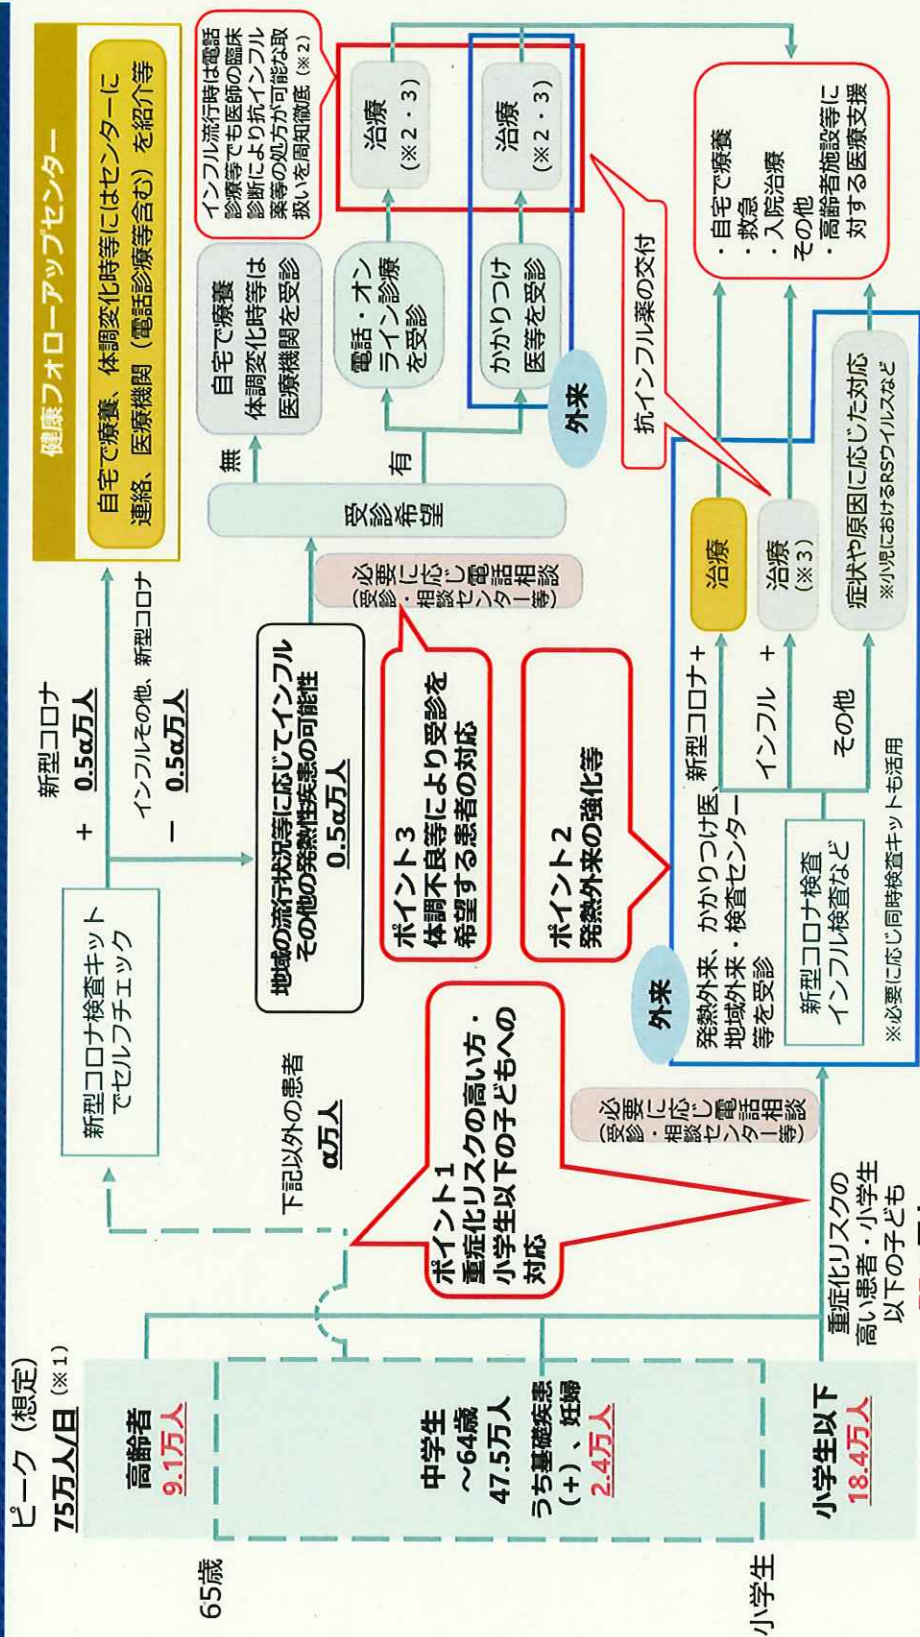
ピーク（想定）
75万人/日（※1）

65歳

高齢者
9.1万人

中学生
～64歳
47.5万人
うち基礎疾患（＋）、妊婦
2.4万人

小学生

小学生以下
18.4万人

重症化リスクの高い患者・小学生以下の子ども

下記以外の患者
α万人

新型コロナ検査キットでセルフチェック

＋
新型コロナ
0.5α万人

－
インフルその他、新型コロナ
0.5α万人

健康フォローアップセンター
自宅で療養、体調変化時等にはセンターに連絡、医療機関（電話診療等含む）を紹介等

地域の流行状況等に応じてインフルその他の発熱性疾患の可能性
0.5α万人

（必要に応じ電話相談
受診・相談センター等）

受診希望

無
自宅で療養
体調変化時等は医療機関を受診

有
電話・オンライン診療を受診

かかりつけ医等を受診

外来

治療
（※2・3）

治療
（※2・3）

インフル流行時は電話診療等でも医師の臨床診断により抗インフル薬等の処方が可能な取扱いを周知徹底（※2）

抗インフル薬の交付

ポイント1
重症化リスクの高い方・小学生以下の子どもへの対応

ポイント3
体調不良等により受診を希望する患者の対応

ポイント2
発熱外来の強化等

（必要に応じ電話相談
受診・相談センター等）

外来
発熱外来、かかりつけ医、地域外来・検査センター等を受診

新型コロナ検査
インフル検査など

※必要に応じ同時検査キットも活用

新型コロナ＋
治療

インフル＋
治療
（※3）

その他
症状や原因に応じた対応
※小児におけるRSウイルスなど

・自宅で療養
・救急
・入院治療
その他
・高齢者施設等に対する医療支援